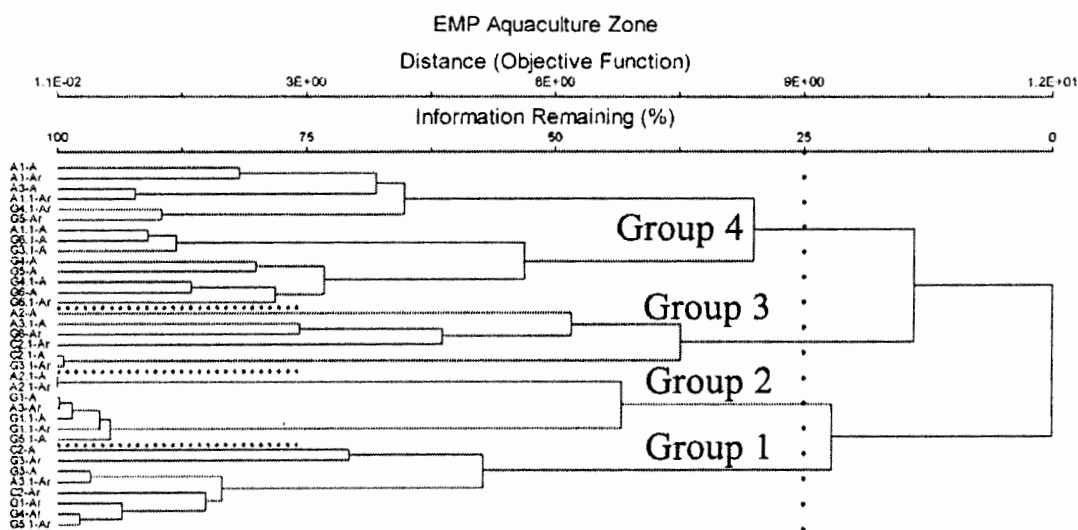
EMP Aquaculture Zone

Distance (Objective Function)

1.1E-02 3E+00 6E+00 9E+00 1.2E+01

Information Remaining (%)

100 75 50 25 0

A1-A
A1-Ar
A3-A
A1.1-Ar
G4.1-Ar
G5-Ar
A1.1-A
G6.1-A
G3.1-A
G4-A
G5-A
G4.1-A
G6-A
G6.1-Ar
A2-A
A3.1-A
G6-Ar
G2.1-Ar
G2.1-A
G3.1-Ar
A2.1-A
A2.1-Ar
G1-A
A3-Ar
G1.1-A
G1.1-Ar
G5.1-A
G2-A
G3-Ar
G3-A
A3.1-Ar
G2-Ar
G1-Ar
G4-Ar
G5.1-Ar

Group 4

Group 3

Group 2

Group 1